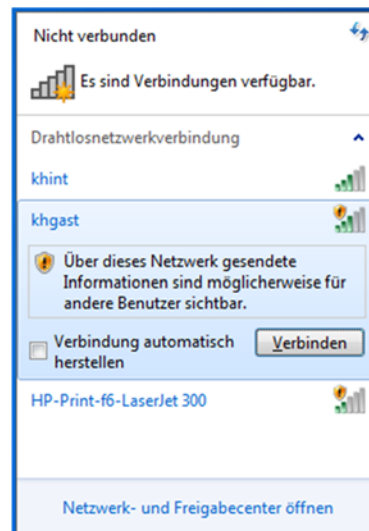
Nicht verbunden

Es sind Verbindungen verfügbar.

Drahtlosnetzwerkverbindung

khint

khgast

Über dieses Netzwerk gesendete Informationen sind möglicherweise für andere Benutzer sichtbar.

Verbindung automatisch herstellen

Verbinden

HP-Print-f6-LaserJet 300

Netzwerk- und Freigabecenter öffnen